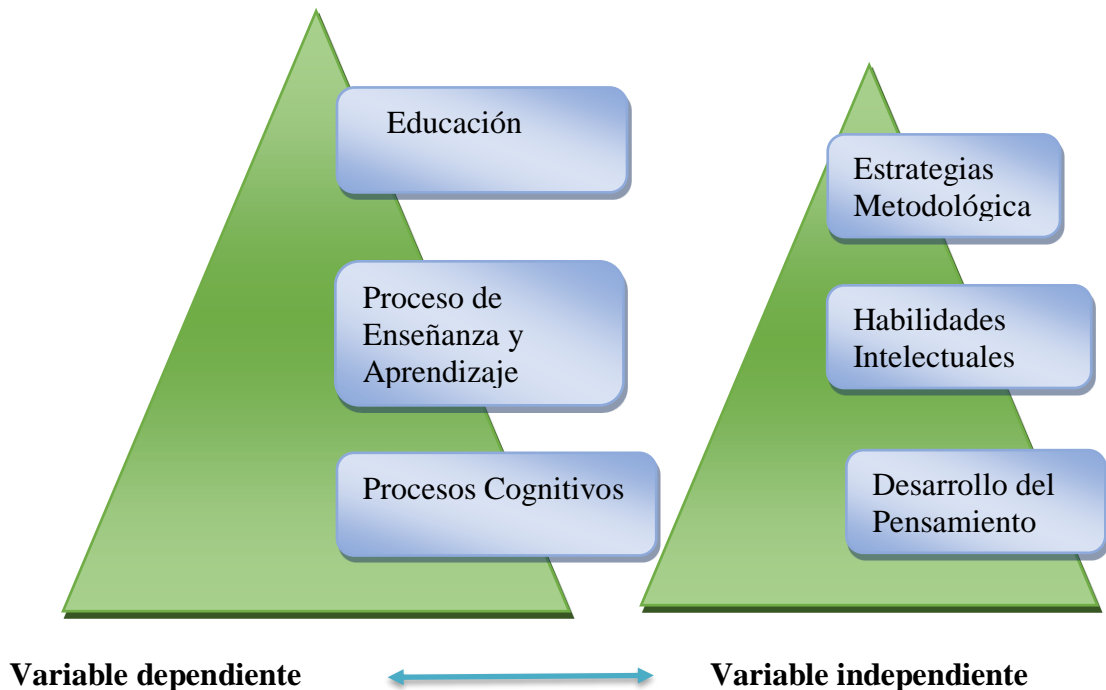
Educación

Proceso de Enseñanza y Aprendizaje

Procesos Cognitivos

Estrategias Metodológica

Habilidades Intelectuales

Desarrollo del Pensamiento

**Variable dependiente**

**Variable independiente**